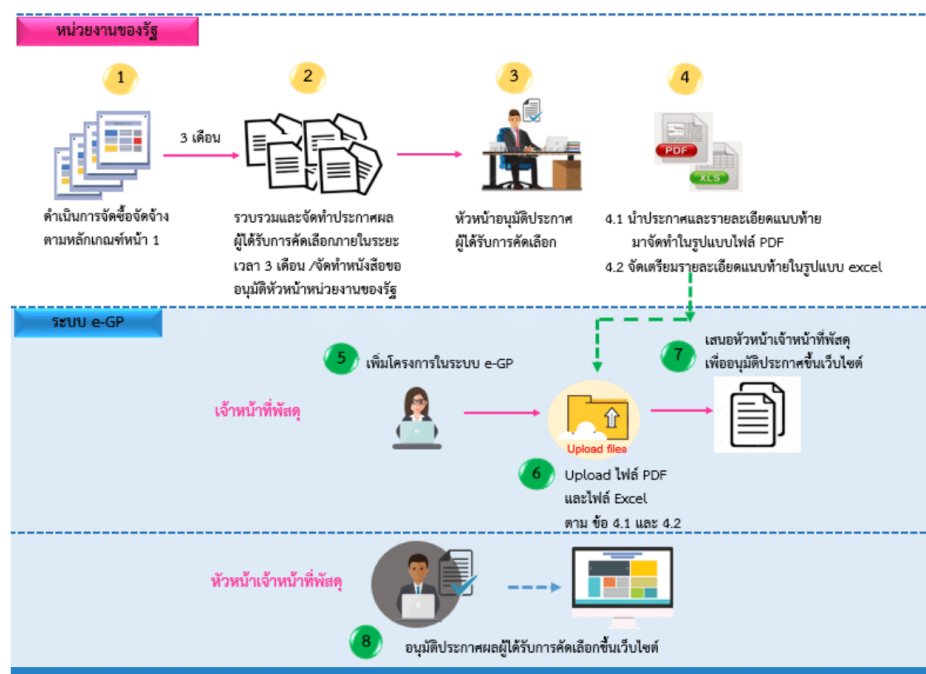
หน่วยงานของรัฐ

1

ดำเนินการจัดซื้อจัดจ้างตามหลักเกณฑ์หน้า 1

3 เดือน

2

รวบรวมและจัดทำประกาศผลผู้ได้รับการคัดเลือกภายในระยะเวลา 3 เดือน /จัดทำหนังสือขออนุมัติหัวหน้าหน่วยงานของรัฐ

3

หัวหน้าอนุมัติประกาศผู้ได้รับการคัดเลือก

4

PDF

XLS

4.1 นำประกาศและรายละเอียดแนบท้ายมาจัดทำในรูปแบบไฟล์ PDF

4.2 จัดเตรียมรายละเอียดแนบท้ายในรูปแบบ excel

ระบบ e-GP

5

เพิ่มโครงการในระบบ e-GP

7

เสนอหัวหน้าเจ้าหน้าที่พัสดุเพื่ออนุมัติประกาศขึ้นเว็บไซต์

เจ้าหน้าที่พัสดุ

Upload files

6

Upload ไฟล์ PDF และไฟล์ Excel ตาม ข้อ 4.1 และ 4.2

หัวหน้าเจ้าหน้าที่พัสดุ

8

อนุมัติประกาศผลผู้ได้รับการคัดเลือกขึ้นเว็บไซต์